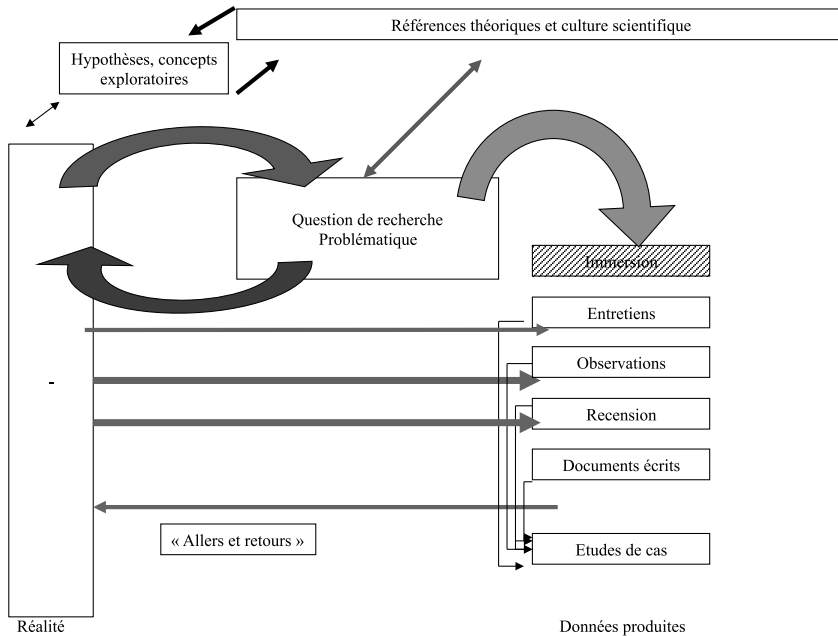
Références théoriques et culture scientifique

Hypothèses, concepts exploratoires

Question de recherche
Problématique

Immersion

Entretiens

-

Observations

Recension

Documents écrits

« Allers et retours »

Etudes de cas

Réalité

Données produites